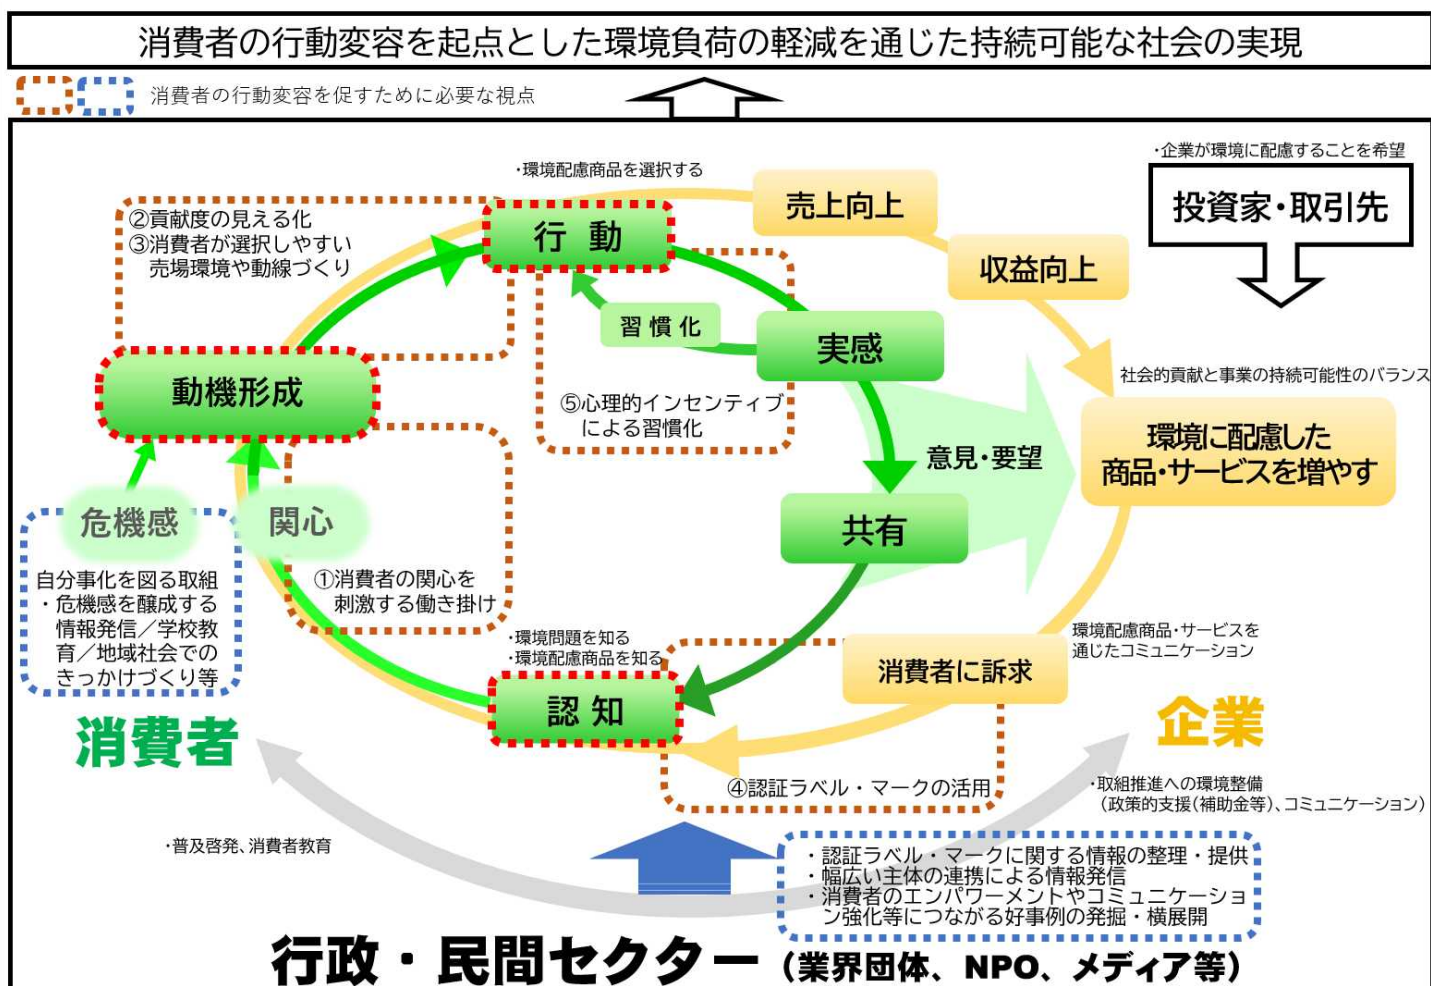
消費者の行動変容を起点とした環境負荷の軽減を通じた持続可能な社会の実現

消費者の行動変容を促すために必要な視点

・環境配慮商品を選択する

・企業が環境に配慮することを希望

投資家・取引先

売上向上

収益向上

行 動

②貢献度の見える化
③消費者が選択しやすい売場環境や動線づくり

習 慣 化

実感

社会的貢献と事業の持続可能性のバランス

動機形成

⑤心理的インセンティブによる習慣化

意見・要望

環境に配慮した商品・サービスを増やす

危機感

関心

共有

自分事化を図る取組
・危機感を醸成する情報発信／学校教育／地域社会でのきっかけづくり等

①消費者の関心を刺激する働き掛け

・環境問題を知る
・環境配慮商品を知る

環境配慮商品・サービスを通じたコミュニケーション

消費者に訴求

認 知

消費者

企業

④認証ラベル・マークの活用

・取組推進への環境整備
（政策的支援（補助金等）、コミュニケーション）

・普及啓発、消費者教育

・認証ラベル・マークに関する情報の整理・提供
・幅広い主体の連携による情報発信
・消費者のエンパワーメントやコミュニケーション強化等につながる好事例の発掘・横展開

行政・民間セクター（業界団体、NPO、メディア等）